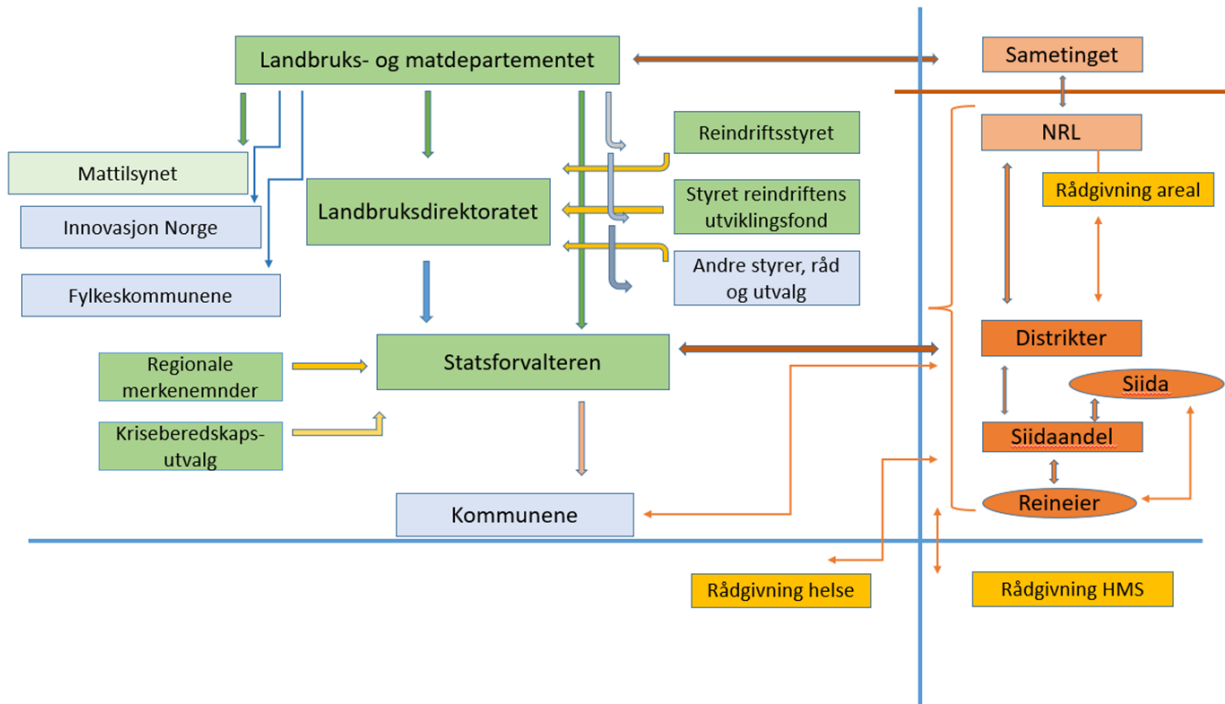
Landbruks- og matdepartementet

Sametinget

NRL

Rådgivning areal

Mattilsynet

Innovasjon Norge

Fylkeskommunene

Landbruksdirektoratet

Reindriftsstyret

Styret reindriftens utviklingsfond

Andre styrer, råd og utvalg

Regionale merkenemnder

Statsforvalteren

Distrikter

Siida

Kriseberedskaps-utvalg

Siidaandel

Reineier

Kommunene

Rådgivning helse

Rådgivning HMS